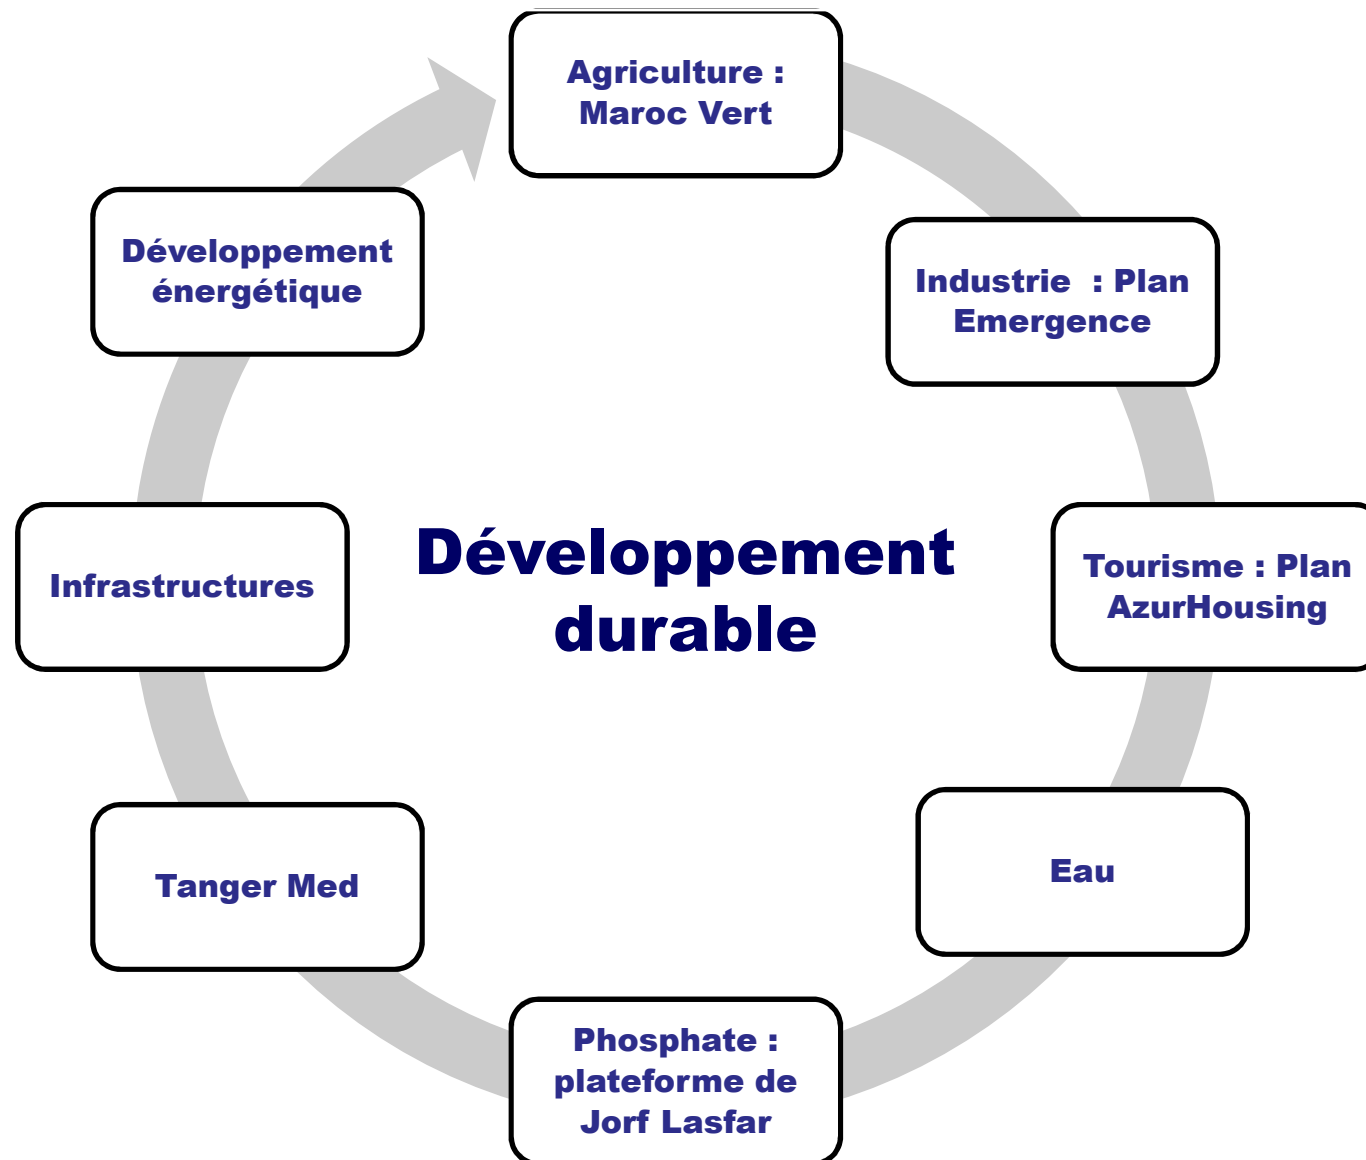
Agriculture : Maroc Vert

Industrie : Plan Emergence

Tourisme : Plan AzurHousing

Eau

Phosphate : plateforme de Jorf Lasfar

Tanger Med

Infrastructures

Développement énergétique

Développement durable